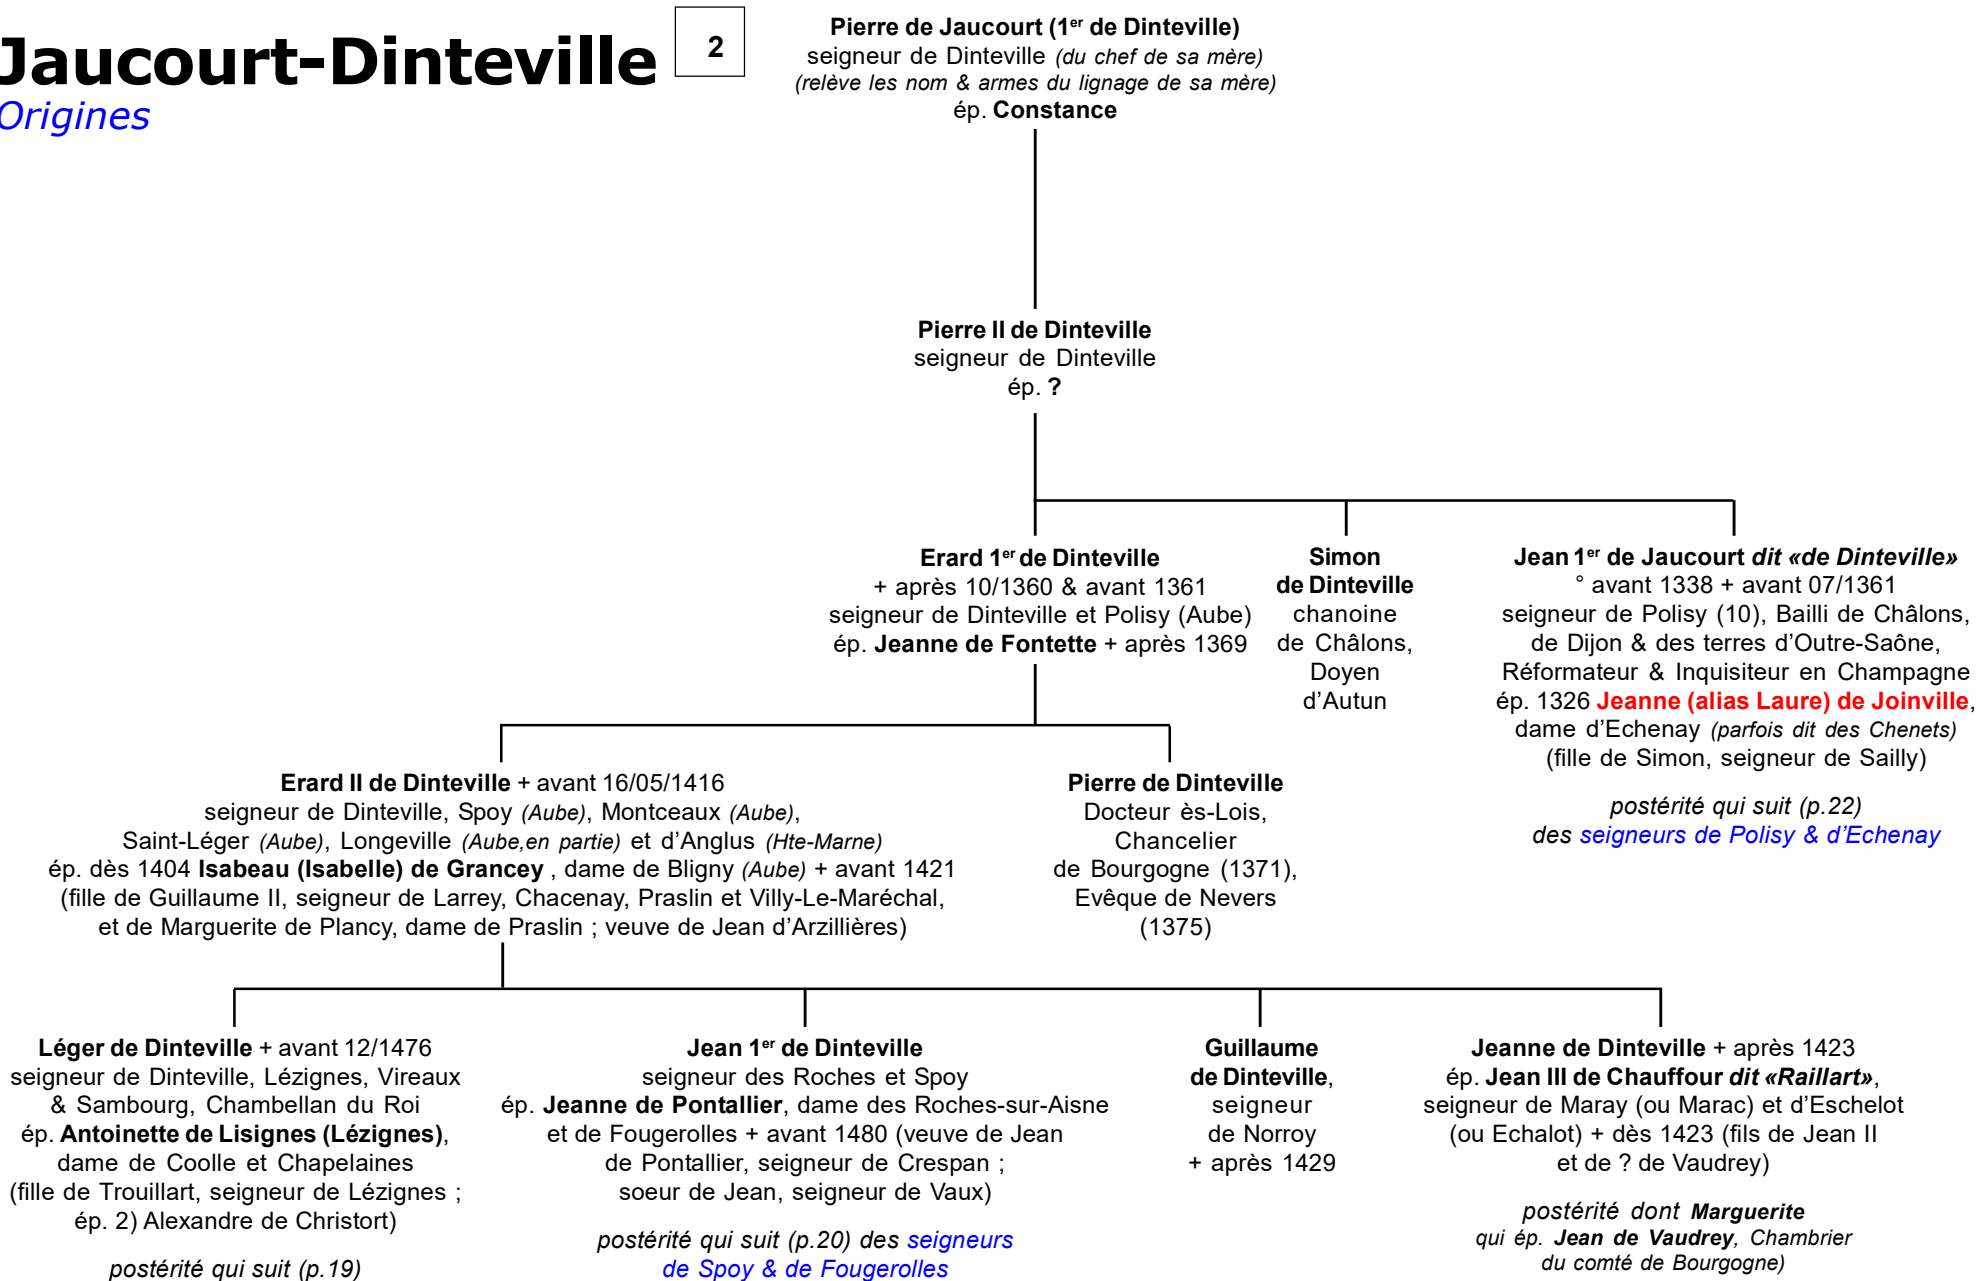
Jaucourt-Dinteville
2
Origines

Pierre de Jaucourt ($1^{er}$ de Dinteville)
seigneur de Dinteville (du chef de sa mère)
(relève les nom & armes du lignage de sa mère)
ép. Constance

Pierre II de Dinteville
seigneur de Dinteville
ép. ?

Erard $1^{er}$ de Dinteville
+ après 10/1360 & avant 1361
seigneur de Dinteville et Polisy (Aube)
ép. Jeanne de Fontette + après 1369

Simon de Dinteville
chanoine de Châlons, Doyen d'Autun

Jean $1^{er}$ de Jaucourt dit «de Dinteville»
° avant 1338 + avant 07/1361
seigneur de Polisy (10), Bailli de Châlons, de Dijon & des terres d'Outre-Saône, Réformateur & Inquisiteur en Champagne
ép. 1326 Jeanne (alias Laure) de Joinville, dame d'Echenay (parfois dit des Chenets)
(fille de Simon, seigneur de Sailly)

postérité qui suit (p.22)
des seigneurs de Polisy & d'Echenay

Erard II de Dinteville + avant 16/05/1416
seigneur de Dinteville, Spoy (Aube), Montceaux (Aube), Saint-Léger (Aube), Longeville (Aube,en partie) et d'Anglus (Hte-Marne)
ép. dès 1404 Isabeau (Isabelle) de Grancey , dame de Bligny (Aube) + avant 1421
(fille de Guillaume II, seigneur de Larrey, Chacenay, Praslin et Villy-Le-Maréchal, et de Marguerite de Plancy, dame de Praslin ; veuve de Jean d'Arzillières)

Pierre de Dinteville
Docteur ès-Lois, Chancelier de Bourgogne (1371), Evêque de Nevers (1375)

Léger de Dinteville + avant 12/1476
seigneur de Dinteville, Lézignes, Vireaux & Sambourg, Chambellan du Roi
ép. Antoinette de Lisignes (Lézignes), dame de Coolle et Chapelaines
(fille de Trouillart, seigneur de Lézignes ; ép. 2) Alexandre de Christort)

postérité qui suit (p.19)

Jean $1^{er}$ de Dinteville
seigneur des Roches et Spoy
ép. Jeanne de Pontallier, dame des Roches-sur-Aisne et de Fougerolles + avant 1480 (veuve de Jean de Pontallier, seigneur de Crespan ; soeur de Jean, seigneur de Vaux)

postérité qui suit (p.20) des seigneurs de Spoy & de Fougerolles

Guillaume de Dinteville, seigneur de Norroy + après 1429

Jeanne de Dinteville + après 1423
ép. Jean III de Chauffour dit «Raillart», seigneur de Maray (ou Marac) et d'Eschelot (ou Echalot) + dès 1423 (fils de Jean II et de ? de Vaudrey)

postérité dont Marguerite
qui ép. Jean de Vaudrey, Chambrier du comté de Bourgogne)